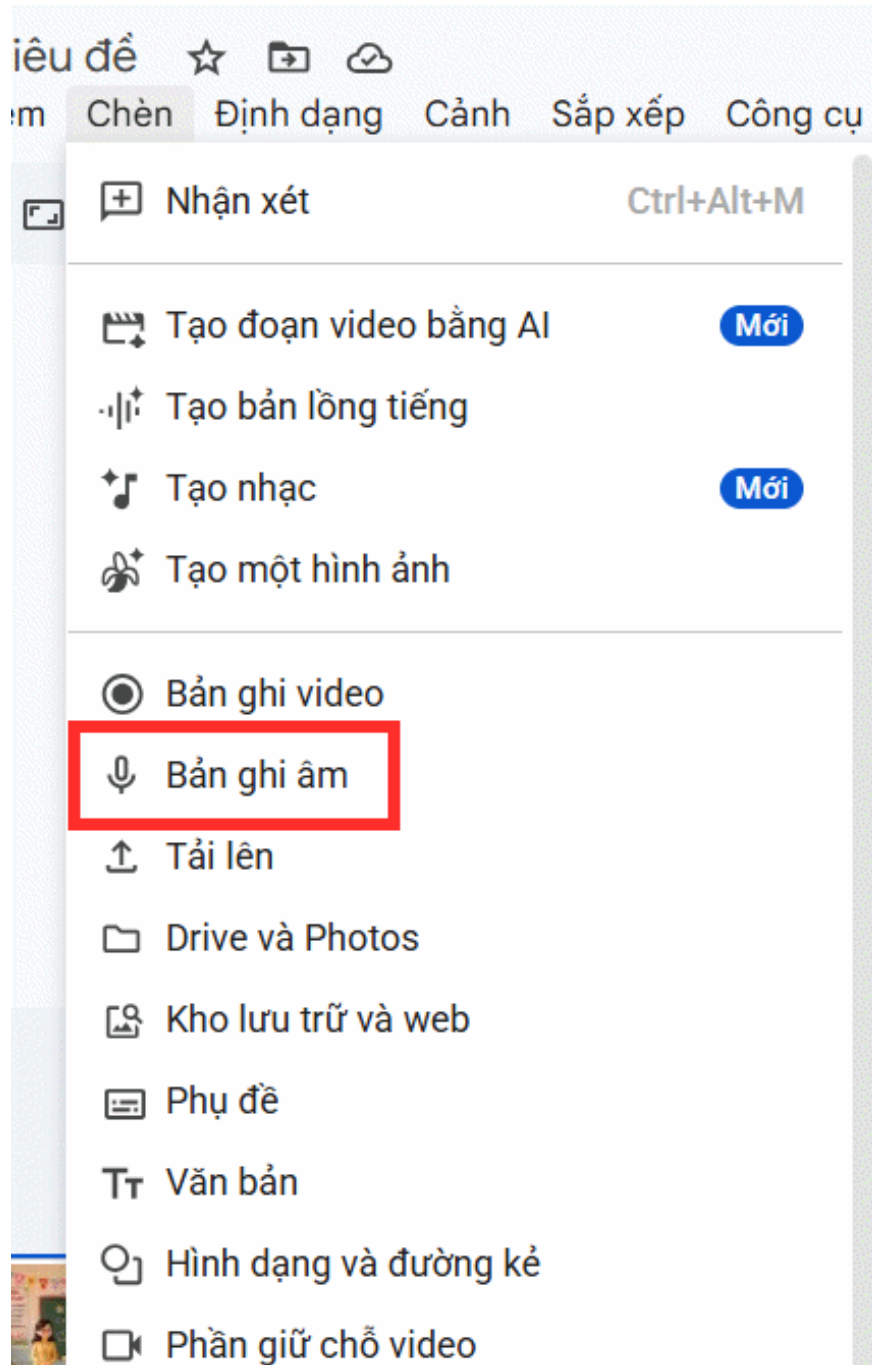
iêu đề

em Chèn Định dạng Cảnh Sắp xếp Công cụ

Nhận xét Ctrl+Alt+M

Tạo đoạn video bằng AI Mới

Tạo bản lồng tiếng

Tạo nhạc Mới

Tạo một hình ảnh

Bản ghi video

Bản ghi âm

Tải lên

Drive và Photos

Kho lưu trữ và web

Phụ đề

Văn bản

Hình dạng và đường kẻ

Phần giữ chỗ video